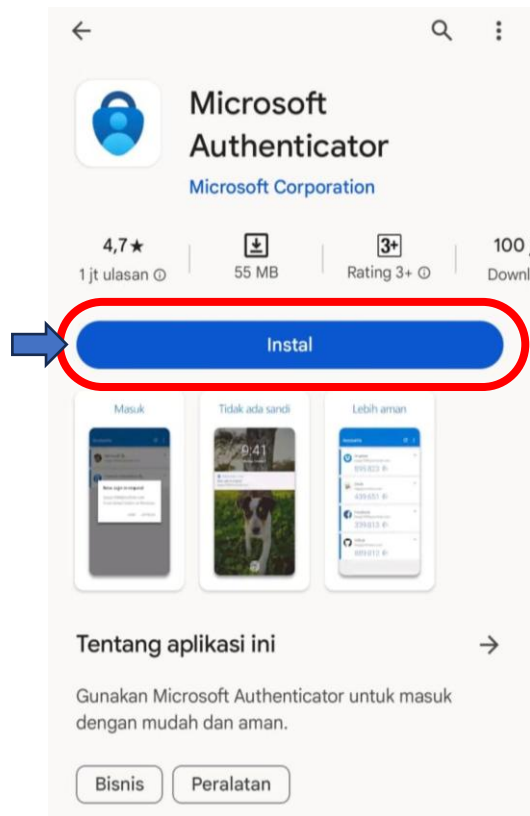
Microsoft Authenticator

Microsoft Corporation

4,7★
1 jt ulasan ⓘ

55 MB

3+
Rating 3+ ⓘ

100
Downl

Instal

Masuk

Tidak ada sandi

9:41

Lebih aman

Tentang aplikasi ini

Gunakan Microsoft Authenticator untuk masuk dengan mudah dan aman.

Bisnis

Peralatan